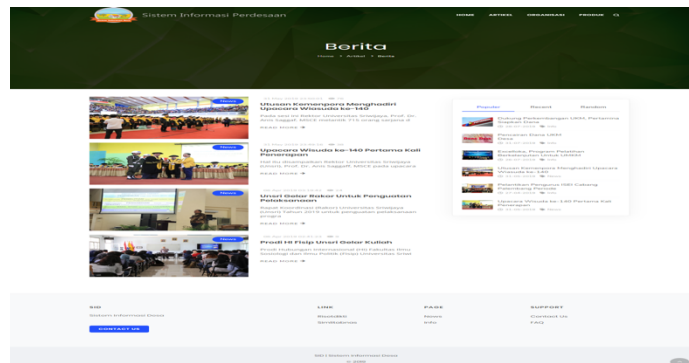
Sistem Informasi Perdesaan

HOME ARTIKEL ORGANISASI PRODUK

Berita

Home • Artikel • Berita

News

Utusan Kemenpora Menghadiri Upacara Wisuda ke-140

Pada saat ini Rektor Universitas Sriwijaya, Prof. Dr. Ir. Anis Saggaff, MSCE melantik 115 orang sarjana d

READ MORE

News

Upacara Wisuda ke-140 Pertama Kali Penerapan

READ MORE

News

Unsri Gelar Rakor Untuk Penguatan Pelaksanaan

READ MORE

News

Prodi HI Fisip Unsri Gelar Kuliah

READ MORE

Popular Recent Random

SID

Sistem Informasi Desa

CONTACT US

LINK

PAGE

News

Info

SUPPORT

Contact Us

FAQ

SID | Sistem Informasi Desa